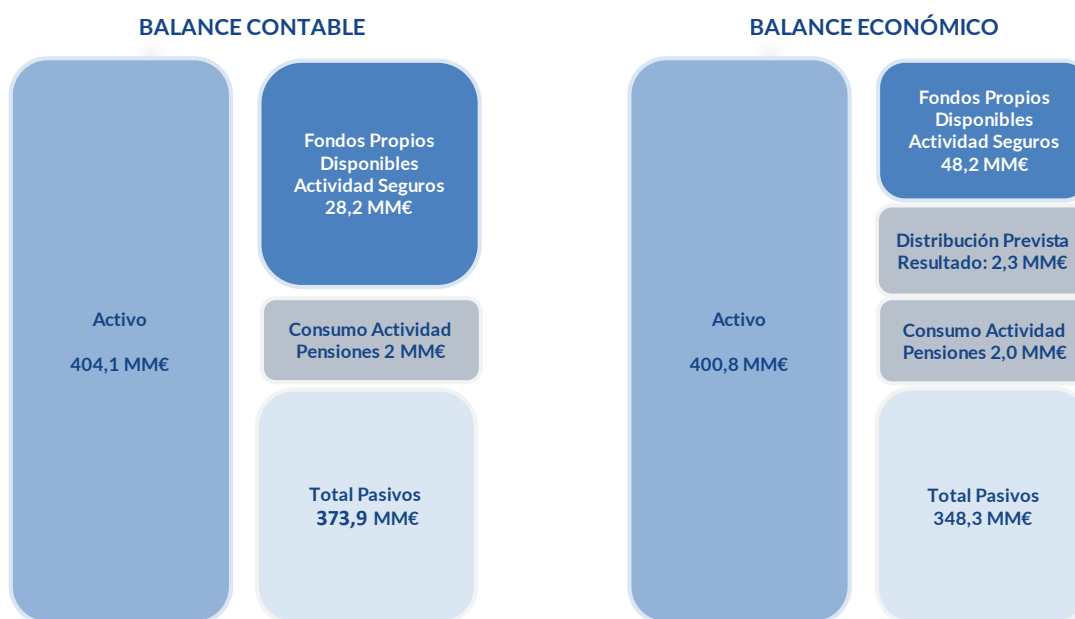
BALANCE CONTABLE

Activo

404,1 MM€

Fondos Propios Disponibles Actividad Seguros 28,2 MM€

Consumo Actividad Pensiones 2 MM€

Total Pasivos 373,9 MM€

BALANCE ECONÓMICO

Activo

400,8 MM€

Fondos Propios Disponibles Actividad Seguros 48,2 MM€

Distribución Prevista Resultado: 2,3 MM€

Consumo Actividad Pensiones 2,0 MM€

Total Pasivos 348,3 MM€